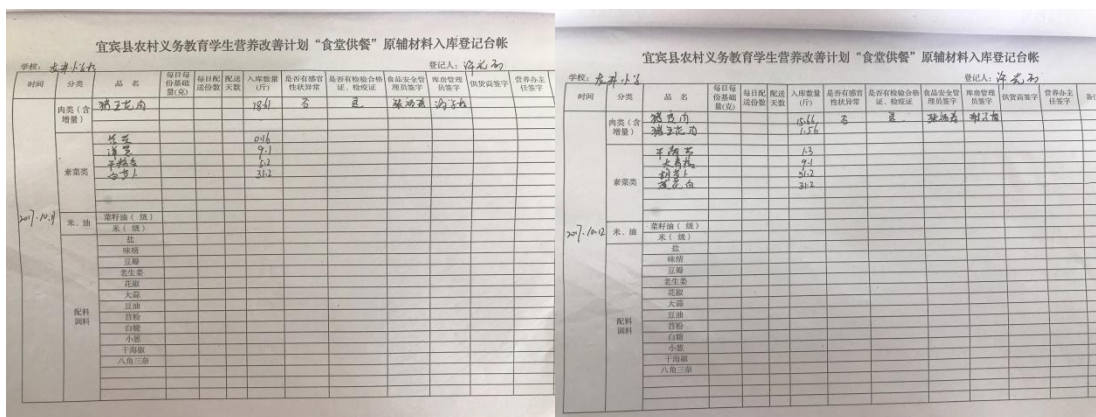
宜宾县农村义务教育学生营养改善计划“食堂供餐”原辅材料入库登记台帐

学校：大井小学　　登记人：冯光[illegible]

| 时间 | 分类 | 品名 | 每日每份基础量(克) | 每日配送份数 | 配送天数 | 入库数量(斤) | 是否有感官性状异常 | 是否有检验合格证、检疫证 | 食品安全管理员签字 | 库存管理员签字 | 供货商签字 | 营养办主任签字 |
|---|---|---|---|---|---|---|---|---|---|---|---|---|
| 2017.10.9 | 肉类（含增量） | 猪五花肉 | | | | 18.61 | 否 | 是 | 张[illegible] | 冯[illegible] | | |
| | 素菜类 | 莴笋 | | | | 0.46 | | | | | | |
| | | 洋芋 | | | | 9.1 | | | | | | |
| | | 干豇豆 | | | | 1.2 | | | | | | |
| | | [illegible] | | | | 31.2 | | | | | | |
| | 米、油 | 菜籽油（级） | | | | | | | | | | |
| | | 米（级） | | | | | | | | | | |
| | 配料调料 | 盐 | | | | | | | | | | |
| | | 味精 | | | | | | | | | | |
| | | 豆瓣 | | | | | | | | | | |
| | | 老生姜 | | | | | | | | | | |
| | | 花椒 | | | | | | | | | | |
| | | 大蒜 | | | | | | | | | | |
| | | 豆油 | | | | | | | | | | |
| | | 苕粉 | | | | | | | | | | |
| | | 白糖 | | | | | | | | | | |
| | | 小葱 | | | | | | | | | | |
| | | 干海椒 | | | | | | | | | | |
| | | 八角三奈 | | | | | | | | | | |

宜宾县农村义务教育学生营养改善计划“食堂供餐”原辅材料入库登记台帐

学校：大井小学　　登记人：冯光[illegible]

| 时间 | 分类 | 品名 | 每日每份基础量(克) | 每日配送份数 | 配送天数 | 入库数量(斤) | 是否有感官性状异常 | 是否有检验合格证、检疫证 | 食品安全管理员签字 | 库存管理员签字 | 供货商签字 | 营养办主任签字 | 备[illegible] |
|---|---|---|---|---|---|---|---|---|---|---|---|---|---|
| 2017.10.12 | 肉类（含增量） | 猪瘦肉 | | | | 15.66 | 否 | 是 | 张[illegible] | 谢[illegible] | | | |
| | | 猪五花肉 | | | | 1.56 | | | | | | | |
| | 素菜类 | 干豇豆 | | | | 1.3 | | | | | | | |
| | | 大白菜 | | | | 9.1 | | | | | | | |
| | | 胡萝卜 | | | | 31.2 | | | | | | | |
| | | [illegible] | | | | 31.2 | | | | | | | |
| | 米、油 | 菜籽油（级） | | | | | | | | | | | |
| | | 米（级） | | | | | | | | | | | |
| | 配料调料 | 盐 | | | | | | | | | | | |
| | | 味精 | | | | | | | | | | | |
| | | 豆瓣 | | | | | | | | | | | |
| | | 老生姜 | | | | | | | | | | | |
| | | 花椒 | | | | | | | | | | | |
| | | 大蒜 | | | | | | | | | | | |
| | | 豆油 | | | | | | | | | | | |
| | | 苕粉 | | | | | | | | | | | |
| | | 白糖 | | | | | | | | | | | |
| | | 小葱 | | | | | | | | | | | |
| | | 干海椒 | | | | | | | | | | | |
| | | 八角三奈 | | | | | | | | | | | |